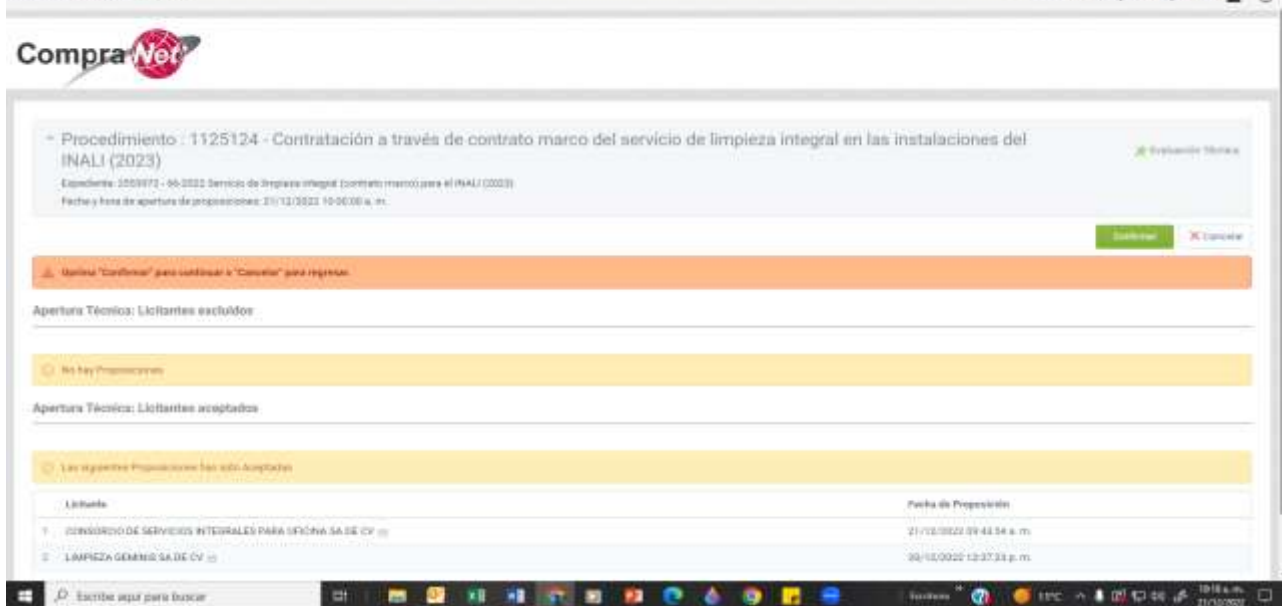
CompraNet

- Procedimiento : 1125124 - Contratación a través de contrato marco del servicio de limpieza integral en las instalaciones del INALI (2023)

Evaluación Técnica

Expediente: 2555972 - 66-2022 Servicio de limpieza integral (contrato marco) para el INALI (2023)

Fecha y hora de apertura de proposiciones: 21/12/2022 10:00:00 a. m.

Confirmar

Cancelar

Oprima "Confirmar" para continuar o "Cancelar" para regresar.

Apertura Técnica: Licitantes excluidos

No hay Proposiciones

Apertura Técnica: Licitantes aceptados

Las siguientes Proposiciones han sido Aceptadas

| | Licitante | Fecha de Proposición |
|---|---|---|
| 1 | CONSORCIO DE SERVICIOS INTEGRALES PARA OFICINA SA DE CV | 21/12/2022 09:43:54 a. m. |
| 2 | LIMPIEZA GEMINIS SA DE CV | 20/12/2022 12:37:23 p. m. |

Escribe aquí para buscar

11°C

10:18 a. m.
21/12/2022